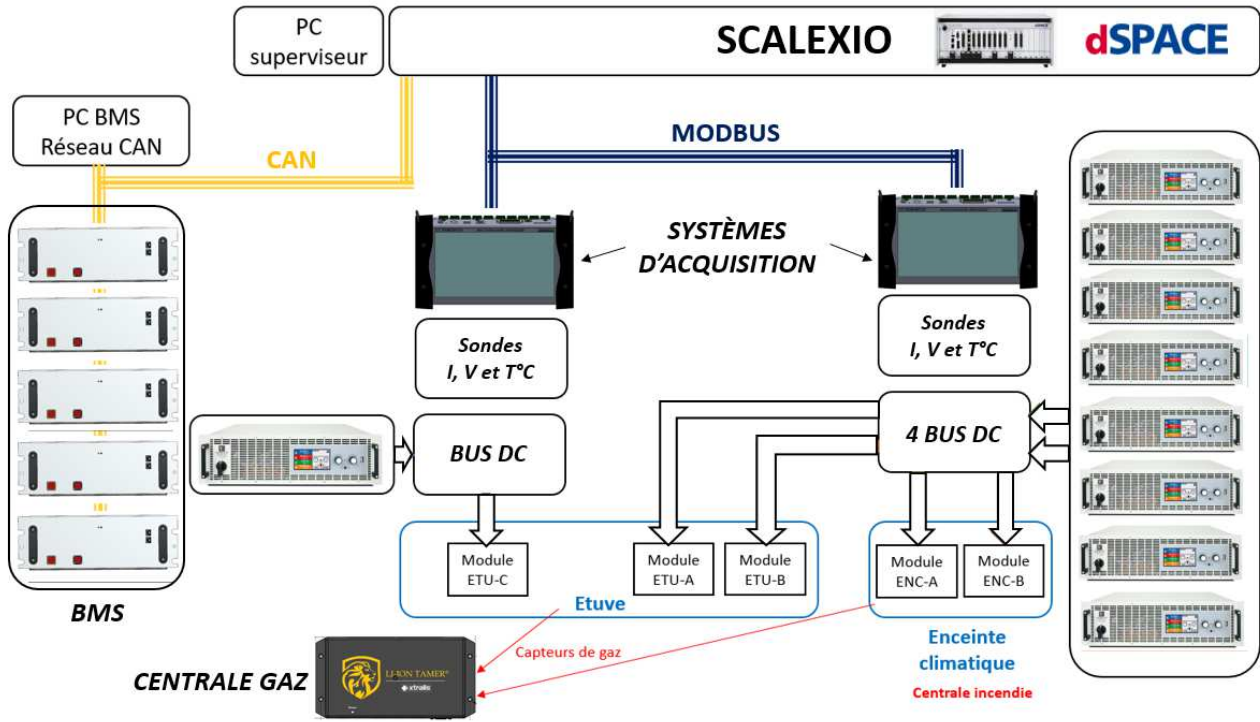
PC superviseur

SCALEXIO

dSPACE

PC BMS
Réseau CAN

CAN

MODBUS

SYSTÈMES D'ACQUISITION

Sondes
I, V et T°C

Sondes
I, V et T°C

BUS DC

4 BUS DC

Module
ETU-C

Module
ETU-A

Module
ETU-B

Etuve

Module
ENC-A

Module
ENC-B

Enceinte climatique

Centrale incendie

BMS

Capteurs de gaz

CENTRALE GAZ

LI-ION TAMER

xtralis